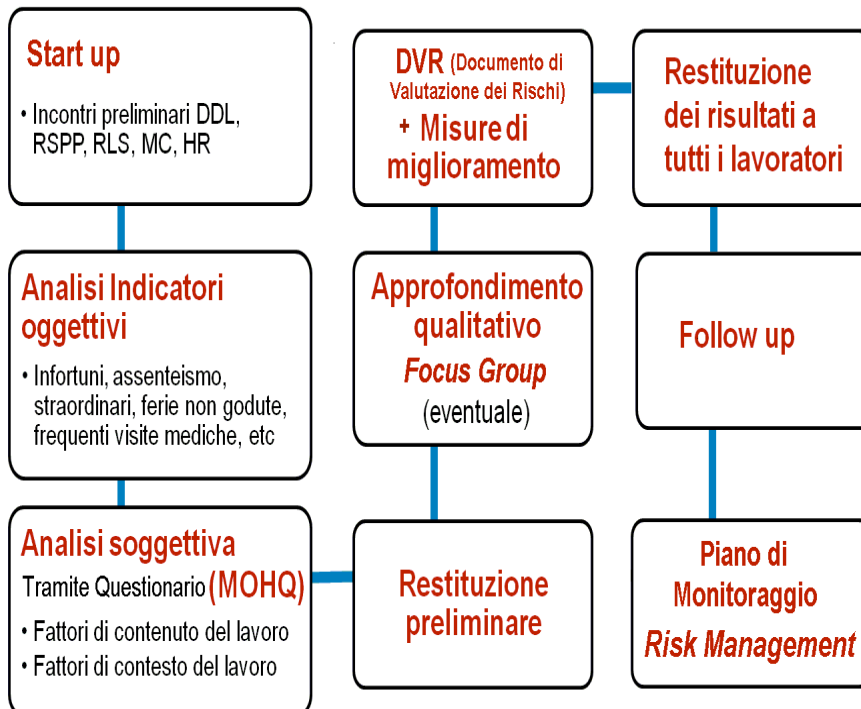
Start up

• Incontri preliminari DDL, RSPP, RLS, MC, HR

Analisi Indicatori oggettivi

• Infortuni, assenteismo, straordinari, ferie non godute, frequenti visite mediche, etc

Analisi soggettiva

Tramite Questionario (MOHQ)

• Fattori di contenuto del lavoro

• Fattori di contesto del lavoro

DVR (Documento di Valutazione dei Rischi)

+ Misure di miglioramento

Approfondimento qualitativo

Focus Group

(eventuale)

Restituzione preliminare

Restituzione dei risultati a tutti i lavoratori

Follow up

Piano di Monitoraggio

Risk Management